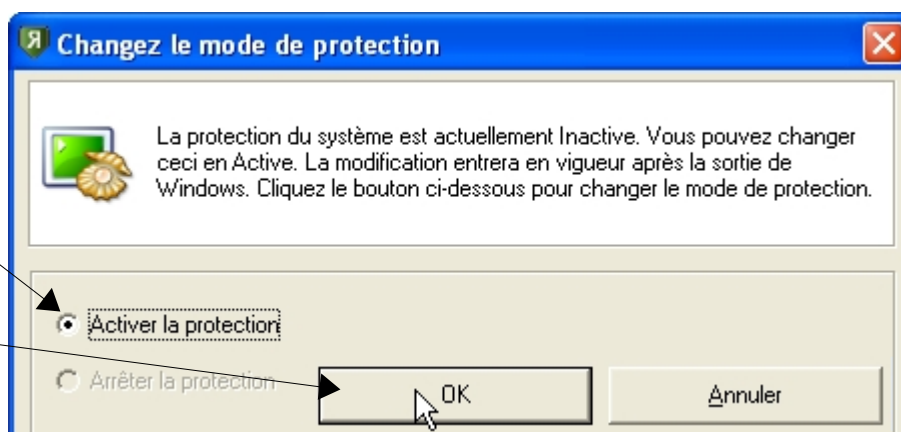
Changez le mode de protection

La protection du système est actuellement Inactive. Vous pouvez changer ceci en Active. La modification entrera en vigueur après la sortie de Windows. Cliquez le bouton ci-dessous pour changer le mode de protection.

Activer la protection

Arrêter la protection

OK

Annuler